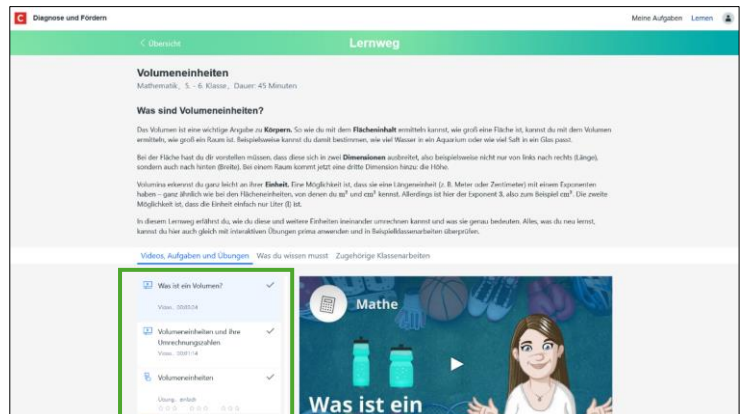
C Diagnose und Fördern

Meine Aufgaben Lernen

< Übersicht

Lernweg

Volumeneinheiten

Mathematik, 5. - 6. Klasse, Dauer: 45 Minuten

Was sind Volumeneinheiten?

Das Volumen ist eine wichtige Angabe zu Körpern. So wie du mit dem Flächeninhalt ermitteln kannst, wie groß eine Fläche ist, kannst du mit dem Volumen ermitteln, wie groß ein Raum ist. Beispielsweise kannst du damit bestimmen, wie viel Wasser in ein Aquarium oder wie viel Saft in ein Glas passt.

Bei der Fläche hast du dir vorstellen müssen, dass diese sich in zwei Dimensionen ausbreitet, also beispielsweise nicht nur von links nach rechts (Länge), sondern auch nach hinten (Breite). Bei einem Raum kommt jetzt eine dritte Dimension hinzu: die Höhe.

Volumina erkennst du ganz leicht an ihrer Einheit. Eine Möglichkeit ist, dass sie eine Längeneinheit (z. B. Meter oder Zentimeter) mit einem Exponenten haben – ganz ähnlich wie bei den Flächeneinheiten, von denen du $m^2$ und $cm^2$ kennst. Allerdings ist hier der Exponent 3, also zum Beispiel $cm^3$. Die zweite Möglichkeit ist, dass die Einheit einfach nur Liter (l) ist.

In diesem Lernweg erfährst du, wie du diese und weitere Einheiten ineinander umrechnen kannst und was sie genau bedeuten. Alles, was du neu lernst, kannst du hier auch gleich mit interaktiven Übungen prima anwenden und in Beispielklassenarbeiten überprüfen.

Videos, Aufgaben und Übungen   Was du wissen musst   Zugehörige Klassenarbeiten

Was ist ein Volumen?
Video, 00:03:54

Volumeneinheiten und ihre Umrechnungszahlen
Video, 00:01:14

Volumeneinheiten
Übung, einfach

Mathe

Was ist ein